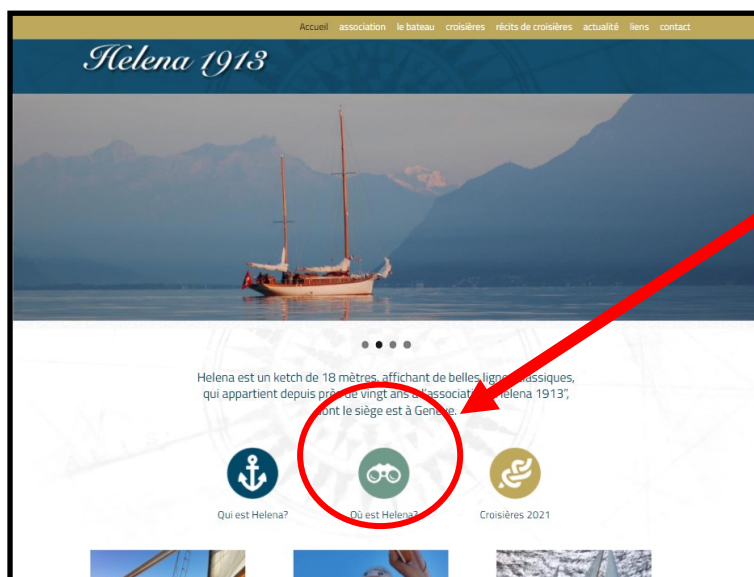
Accueil association le bateau croisières récits de croisières actualité liens contact

Helena 1913

Helena est un ketch de 18 mètres, affichant de belles lignes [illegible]lassiques, qui appartient depuis pr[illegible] de vingt ans à l'associati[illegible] "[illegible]elena 1913", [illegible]ont le siège est à Gen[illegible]e.

Qui est Helena?

Où est Helena?

Croisières 2021